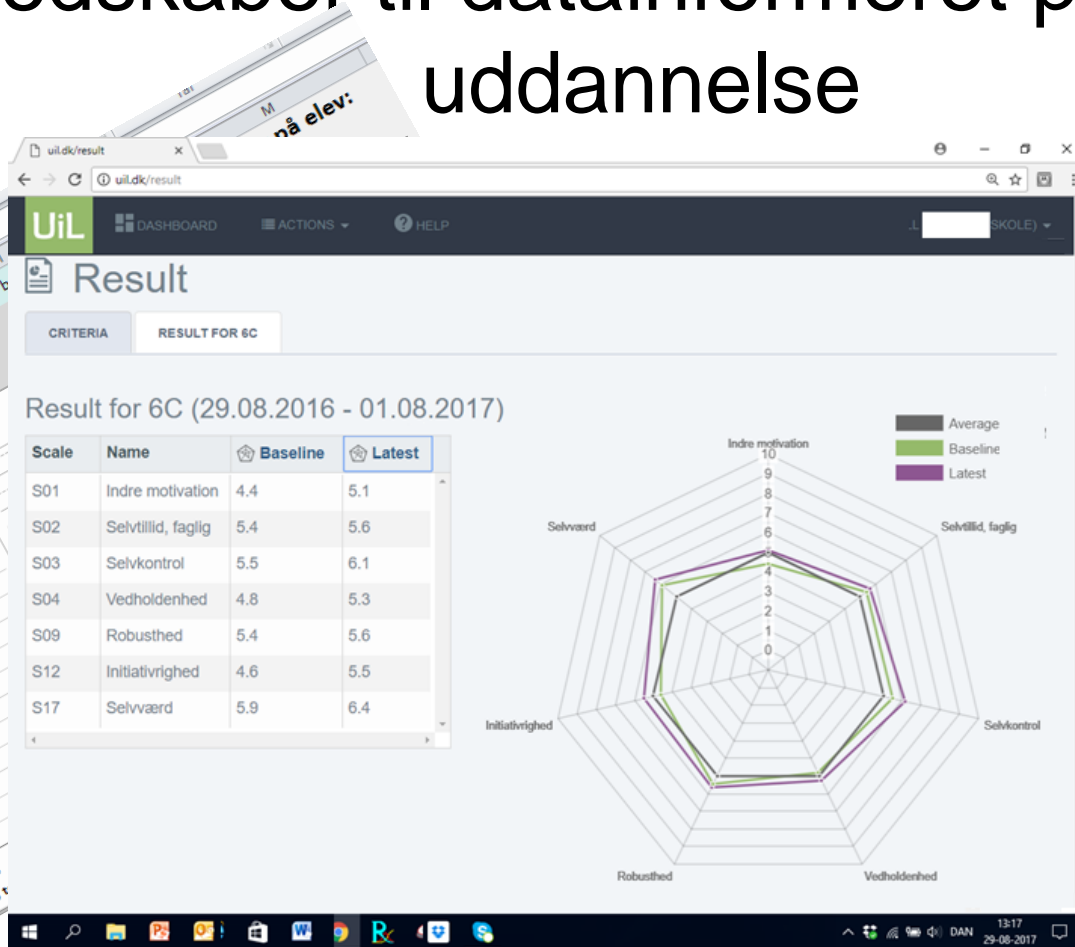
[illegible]dskaber til datainformeret p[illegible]
uddannelse

M
nå elev:

uil.dk/result
uil.dk/result

UiL DASHBOARD ACTIONS HELP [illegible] SKOLE)

Result

CRITERIA RESULT FOR 6C

Result for 6C (29.08.2016 - 01.08.2017)

| Scale | Name | Baseline | Latest |
|---|---|---|---|
| S01 | Indre motivation | 4.4 | 5.1 |
| S02 | Selvtillid, faglig | 5.4 | 5.6 |
| S03 | Selvkontrol | 5.5 | 6.1 |
| S04 | Vedholdenhed | 4.8 | 5.3 |
| S09 | Robusthed | 5.4 | 5.6 |
| S12 | Initiativrighed | 4.6 | 5.5 |
| S17 | Selvværd | 5.9 | 6.4 |

Average
Baseline
Latest

Indre motivation
10
9
8
7
6
5
4
3
2
1
0
Selvtillid, faglig
Selvkontrol
Vedholdenhed
Robusthed
Initiativrighed
Selvværd

DAN 13:17 29-08-2017